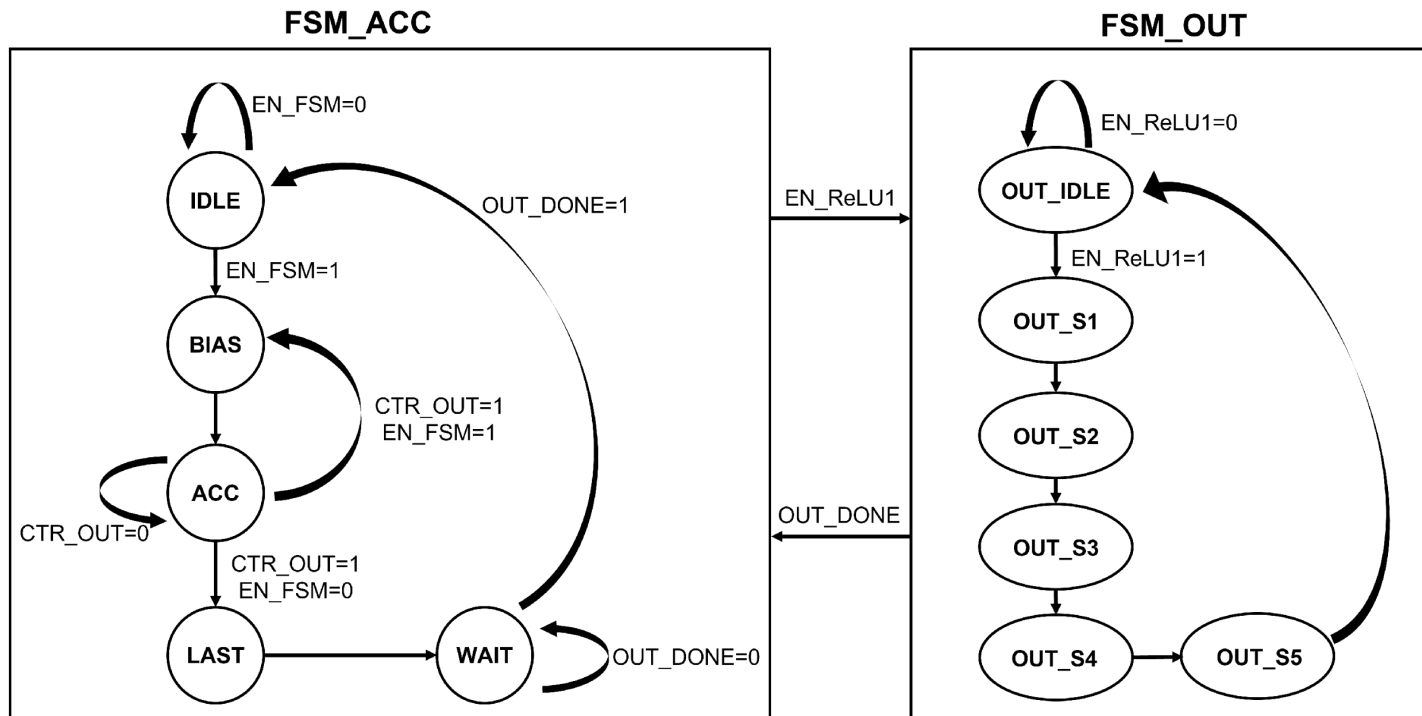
FSM_ACC

EN_FSM=0

IDLE

OUT_DONE=1

EN_FSM=1

BIAS

CTR_OUT=1
EN_FSM=1

ACC

CTR_OUT=0

CTR_OUT=1
EN_FSM=0

LAST

WAIT

OUT_DONE=0

EN_ReLU1

OUT_DONE

FSM_OUT

EN_ReLU1=0

OUT_IDLE

EN_ReLU1=1

OUT_S1

OUT_S2

OUT_S3

OUT_S4

OUT_S5